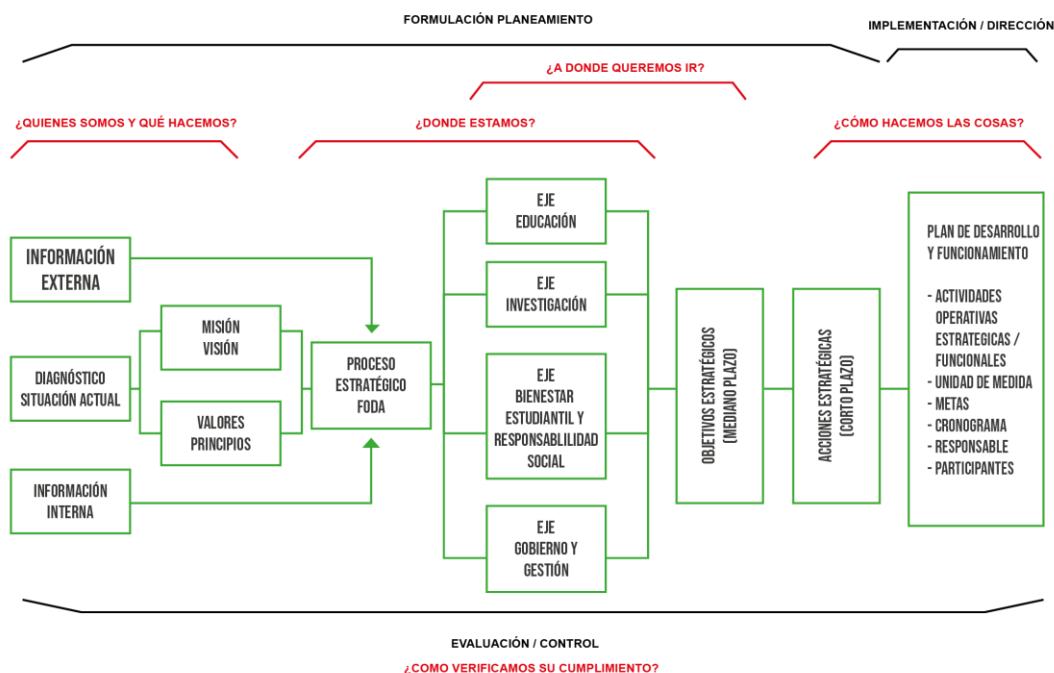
FORMULACIÓN PLANEAMIENTO

IMPLEMENTACIÓN / DIRECCIÓN

¿A DONDE QUEREMOS IR?

¿QUIENES SOMOS Y QUÉ HACEMOS?

¿DONDE ESTAMOS?

¿CÓMO HACEMOS LAS COSAS?

INFORMACIÓN EXTERNA

DIAGNÓSTICO SITUACIÓN ACTUAL

INFORMACIÓN INTERNA

MISIÓN VISIÓN

VALORES PRINCIPIOS

PROCESO ESTRATÉGICO FODA

EJE EDUCACIÓN

EJE INVESTIGACIÓN

EJE BIENESTAR ESTUDIANTIL Y RESPONSABLILIDAD SOCIAL

EJE GOBIERNO Y GESTIÓN

OBJETIVOS ESTRATÉGICOS (MEDIANO PLAZO)

ACCIONES ESTRATÉGICAS (CORTO PLAZO)

PLAN DE DESARROLLO Y FUNCIONAMIENTO

- ACTIVIDADES OPERATIVAS ESTRATEGICAS / FUNCIONALES
- UNIDAD DE MEDIDA
- METAS
- CRONOGRAMA
- RESPONSABLE
- PARTICIPANTES

EVALUACIÓN / CONTROL

¿COMO VERIFICAMOS SU CUMPLIMIENTO?